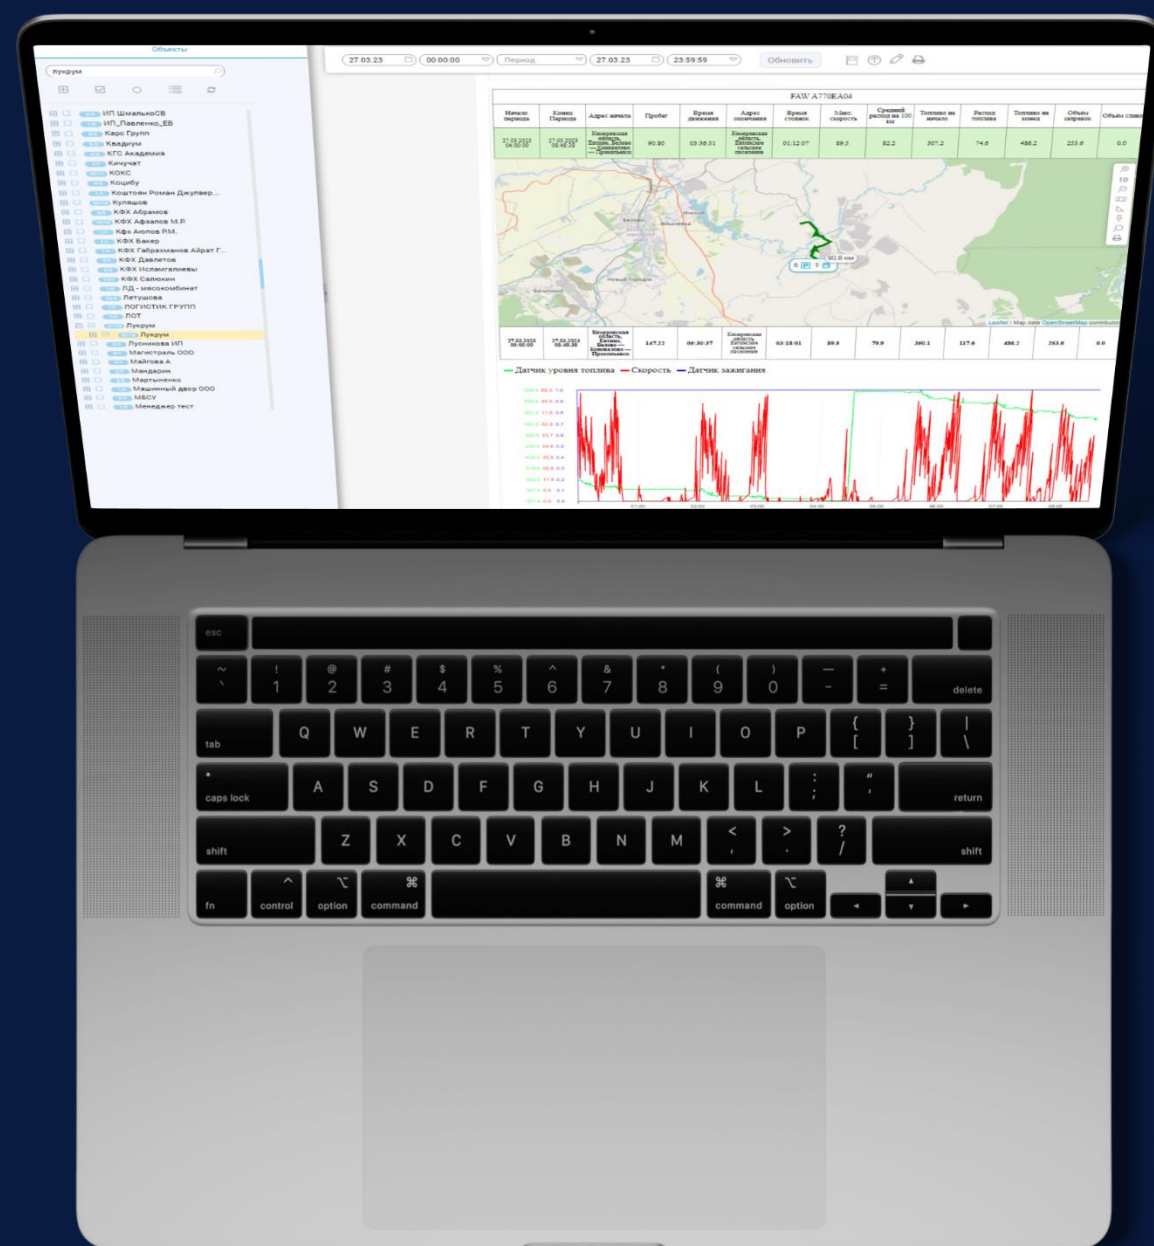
Объекты

пукрум

ИП ШмальковСВ
ИП_Павленко_ЕВ
Карс Групп
Квадриум
КГС Академия
Кичучат
КОКС
Коцюбу
Коштоян Роман Джулвер...
Куляшов
КФХ Абрамов
КФХ Афзалов М.Р.
Кфх Аюпов Р.М.
КФХ Бакер
КФХ Габрахманов Айрат Г...
КФХ Давлетов
КФХ Исламгалиевы
КФХ Салюкин
ЛД - мясокомбинат
Летушова
ЛОГИСТИК ГРУПП
ЛОТ
Лукрум
Лукрум
Лусникова ИП
Магистраль ООО
Майгова А
Мандарин
Мартыненко
Машинный двор ООО
МБСУ
Менеджер тест

27.03.23 | 00:00:00 | Период | 27.03.23 | 23:59:59 | Обновить

FAW A770EA04

| Начало периода | Конец Периода | Адрес начала | Пробег | Время движения | Адрес окончания | Время стоянок | Макс. скорость | Средний расход на 100 км | Топливо на начало | Расход топлива | Топливо на конец | Объем заправок | Объем сливов |
|---|---|---|---|---|---|---|---|---|---|---|---|---|---|
| 27.03.2023 04:00:56 | 27.03.2023 08:48:38 | Кемеровская область, Евсино, Белово — Прокопьевск | 90.80 | 03:36:31 | Кемеровская область, Евтинское сельское поселение | 01:12:07 | 89.3 | 82.2 | 307.2 | 74.6 | 486.2 | 253.6 | 0.0 |
| 27.03.2023 00:00:00 | 27.03.2023 08:48:38 | Кемеровская область, Евсино, Белово — Прокопьевск | 147.22 | 06:30:37 | Кемеровская область, Евтинское сельское поселение | 03:18:01 | 89.3 | 79.8 | 260.1 | 117.6 | 486.2 | 363.6 | 0.0 |

90.8 км

Leaflet | Map data OpenStreetMap contributors

— Датчик уровня топлива — Скорость — Датчик зажигания

esc
~ ` ! 1 @ 2 # 3 $ 4 % 5 ^ 6 & 7 * 8 ( 9 ) 0 — - + = delete
tab Q W E R T Y U I O P { [ } ] | \
caps lock A S D F G H J K L : ; " ' return
shift Z X C V B N M < , > . ? / shift
fn control option ⌘ command ⌘ command ⌥ option